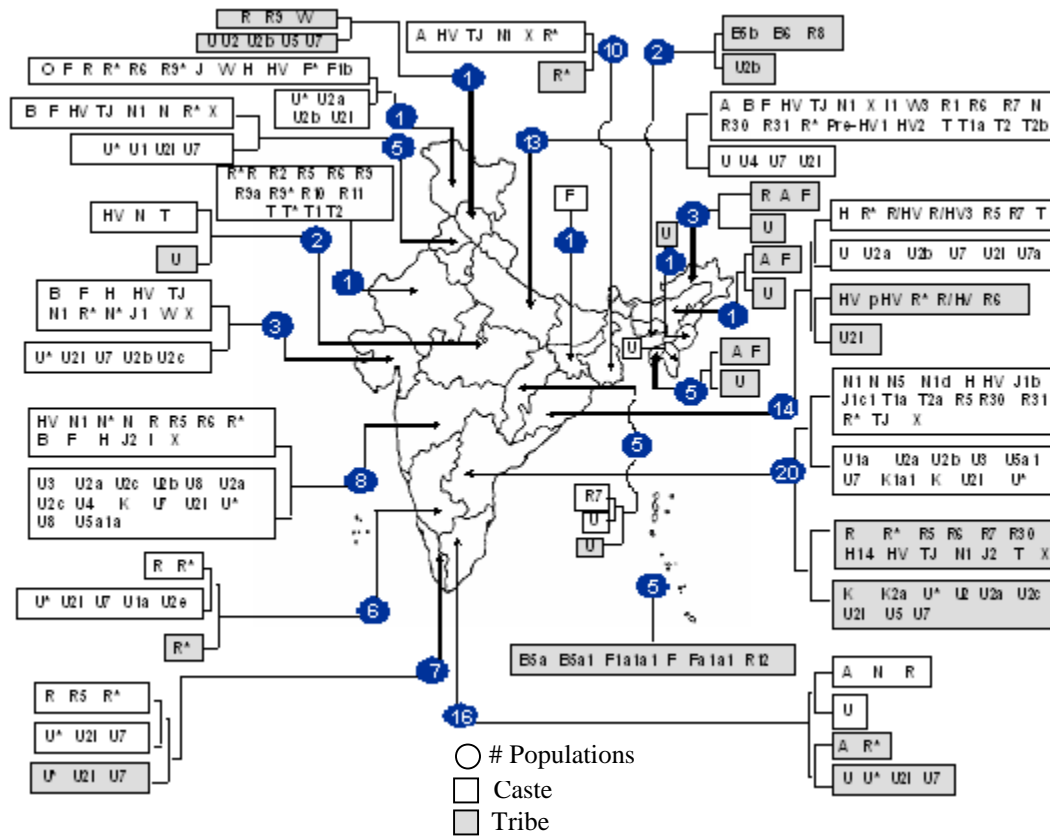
R R9 W
U U2 U2b U5 U7
A HV TJ N1 X R*
10
R*
2
B5b B6 R8
U2b
O F R R* R6 R9* J W H HV F* F1b
1
U* U2a U2b U2I
1
B F HV TJ N1 N R* X
5
U* U1 U2I U7
13
A B F HV TJ N1 X I1 W3 R1 R6 R7 N R30 R31 R* Pre-HV1 HV2 T T1a T2 T2b
U U4 U7 U2I
R* R R2 R5 R6 R9 R9a R9* R10 R11 T T* T1 T2
F
1
R A F
3
U
U
1
H R* R/HV R/HV3 R5 R7 T
U U2a U2b U7 U2I U7a
A F
U
HV N T
2
U
1
B F H HV TJ N1 R* N* J1 W X
3
U* U2I U7 U2b U2c
1
HV pHV R* R/HV R6
U2I
U
A F
5
U
14
N1 N N5 N1d H HV J1b J1c1 T1a T2a R5 R30 R31 R* TJ X
HV N1 N* N R R5 R6 R* B F H J2 I X
5
8
U3 U2a U2c U2b U8 U2a U2c U4 K U' U2I U* U8 U5a1a
20
U1a U2a U2b U3 U5a1 U7 K1a1 K U2I U*
R7
U
U
R R* R5 R6 R7 R30 H14 HV TJ N1 J2 T X
R R*
U* U2I U7 U1a U2e
6
R*
5
K K2a U* U2 U2a U2c U2I U5 U7
B5a B5a1 F1a1a1 F Fa1a1 R12
7
R R5 R*
U* U2I U7
U* U2I U7
16
A N R
U
A R*
U U* U2I U7
# Populations
Caste
Tribe